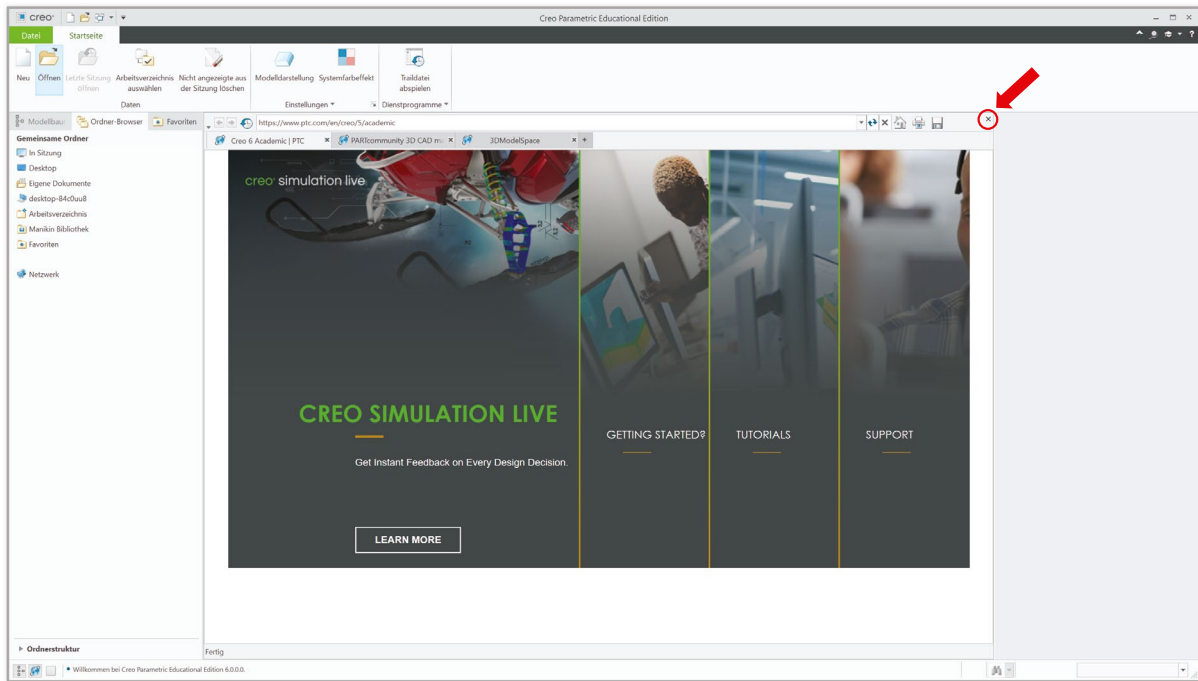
creo
Creo Parametric Educational Edition
Datei Startseite
Neu Öffnen Letzte Sitzung öffnen Arbeitsverzeichnis auswählen Nicht angezeigte aus der Sitzung löschen
Daten
Modelldarstellung Systemfarbeffekt
Einstellungen
Traildatei abspielen
Dienstprogramme
Modellbau Ordner-Browser Favoriten
https://www.ptc.com/en/creo/5/academic
Creo 6 Academic | PTC PARTcommunity 3D CAD m 3DModelSpace
Gemeinsame Ordner
In Sitzung
Desktop
Eigene Dokumente
desktop-84c0uu8
Arbeitsverzeichnis
Manikin Bibliothek
Favoriten
Netzwerk
creo simulation live
CREO SIMULATION LIVE
Get Instant Feedback on Every Design Decision.
LEARN MORE
GETTING STARTED?
TUTORIALS
SUPPORT
Ordnerstruktur
Fertig
Willkommen bei Creo Parametric Educational Edition 6.0.0.0.